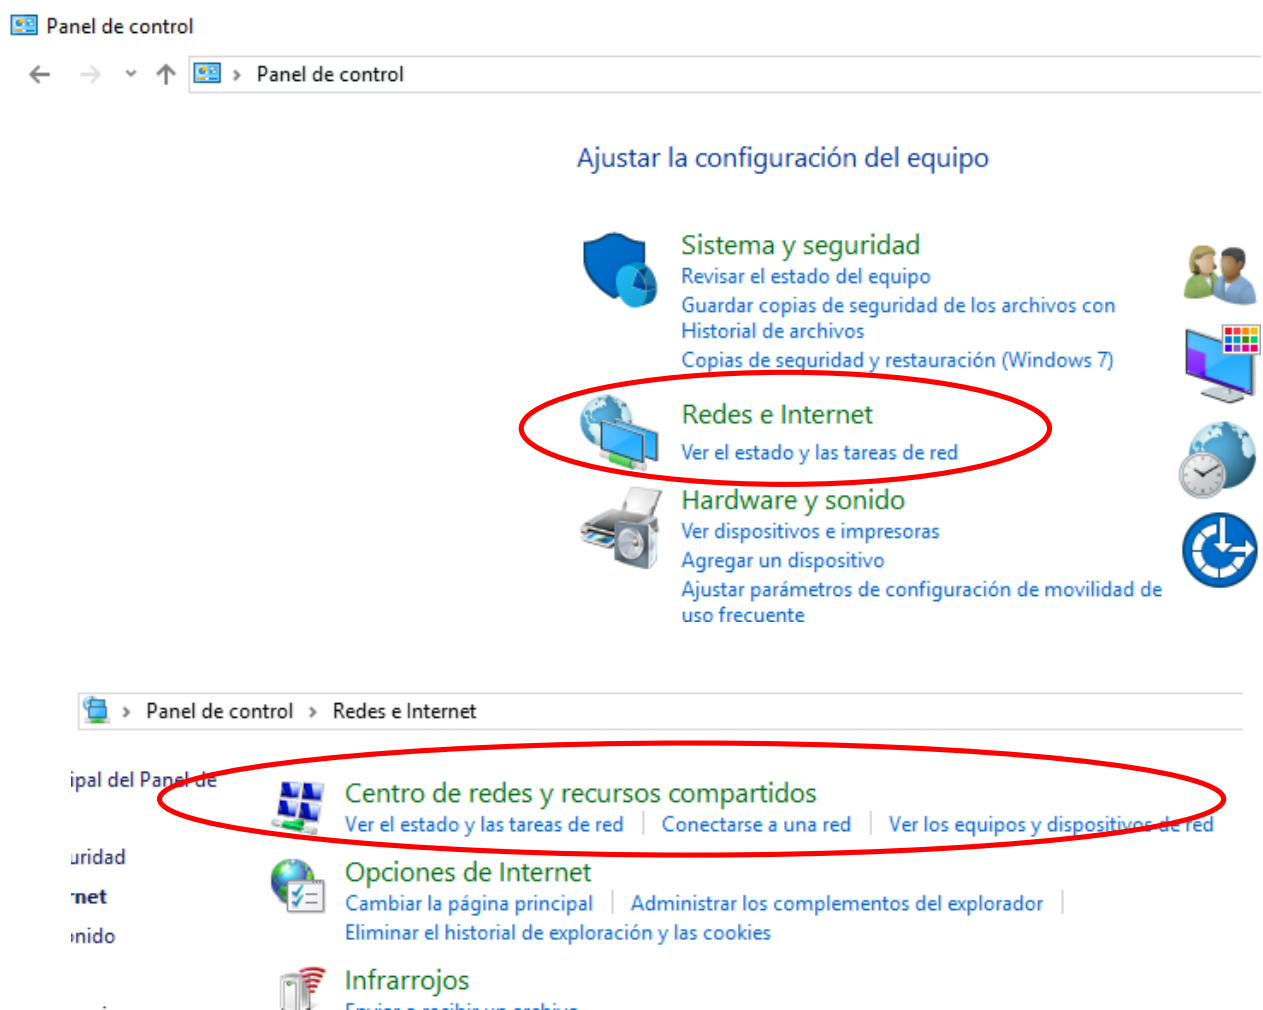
Panel de control

Panel de control

Ajustar la configuración del equipo

Sistema y seguridad
Revisar el estado del equipo
Guardar copias de seguridad de los archivos con Historial de archivos
Copias de seguridad y restauración (Windows 7)

Redes e Internet
Ver el estado y las tareas de red

Hardware y sonido
Ver dispositivos e impresoras
Agregar un dispositivo
Ajustar parámetros de configuración de movilidad de uso frecuente

Panel de control › Redes e Internet

ipal del Panel de
uridad
net
nido

Centro de redes y recursos compartidos
Ver el estado y las tareas de red | Conectarse a una red | Ver los equipos y dispositivos de red

Opciones de Internet
Cambiar la página principal | Administrar los complementos del explorador |
Eliminar el historial de exploración y las cookies

Infrarrojos
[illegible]